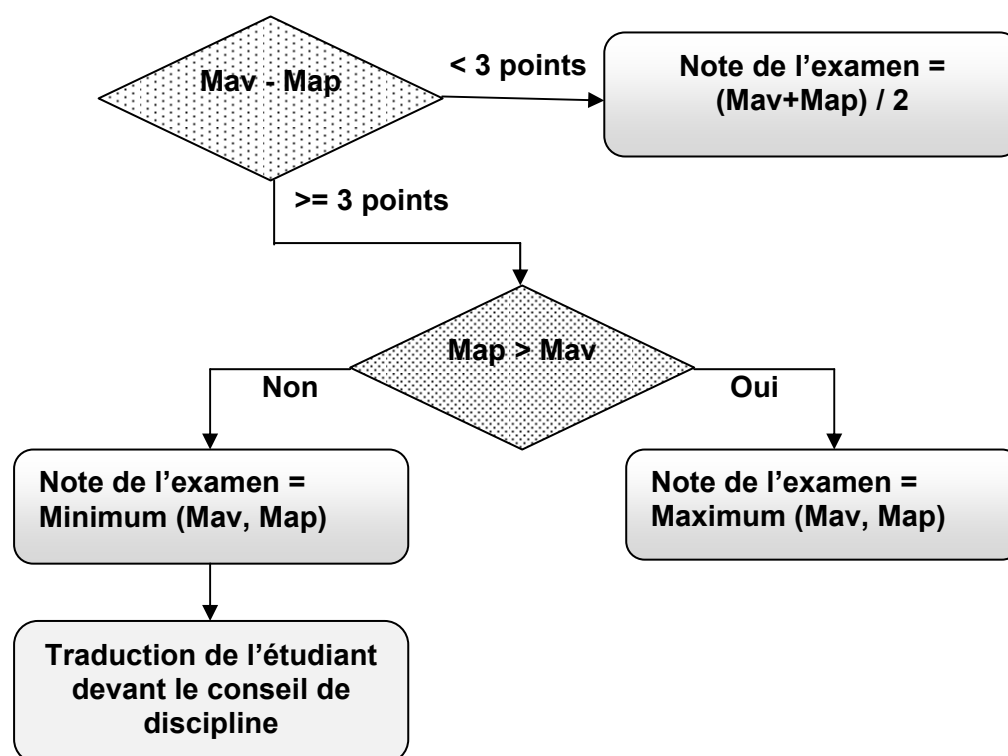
Mav - Map

< 3 points

Note de l’examen = (Mav+Map) / 2

>= 3 points

Map > Mav

Non

Oui

Note de l’examen = Minimum (Mav, Map)

Note de l’examen = Maximum (Mav, Map)

Traduction de l’étudiant devant le conseil de discipline